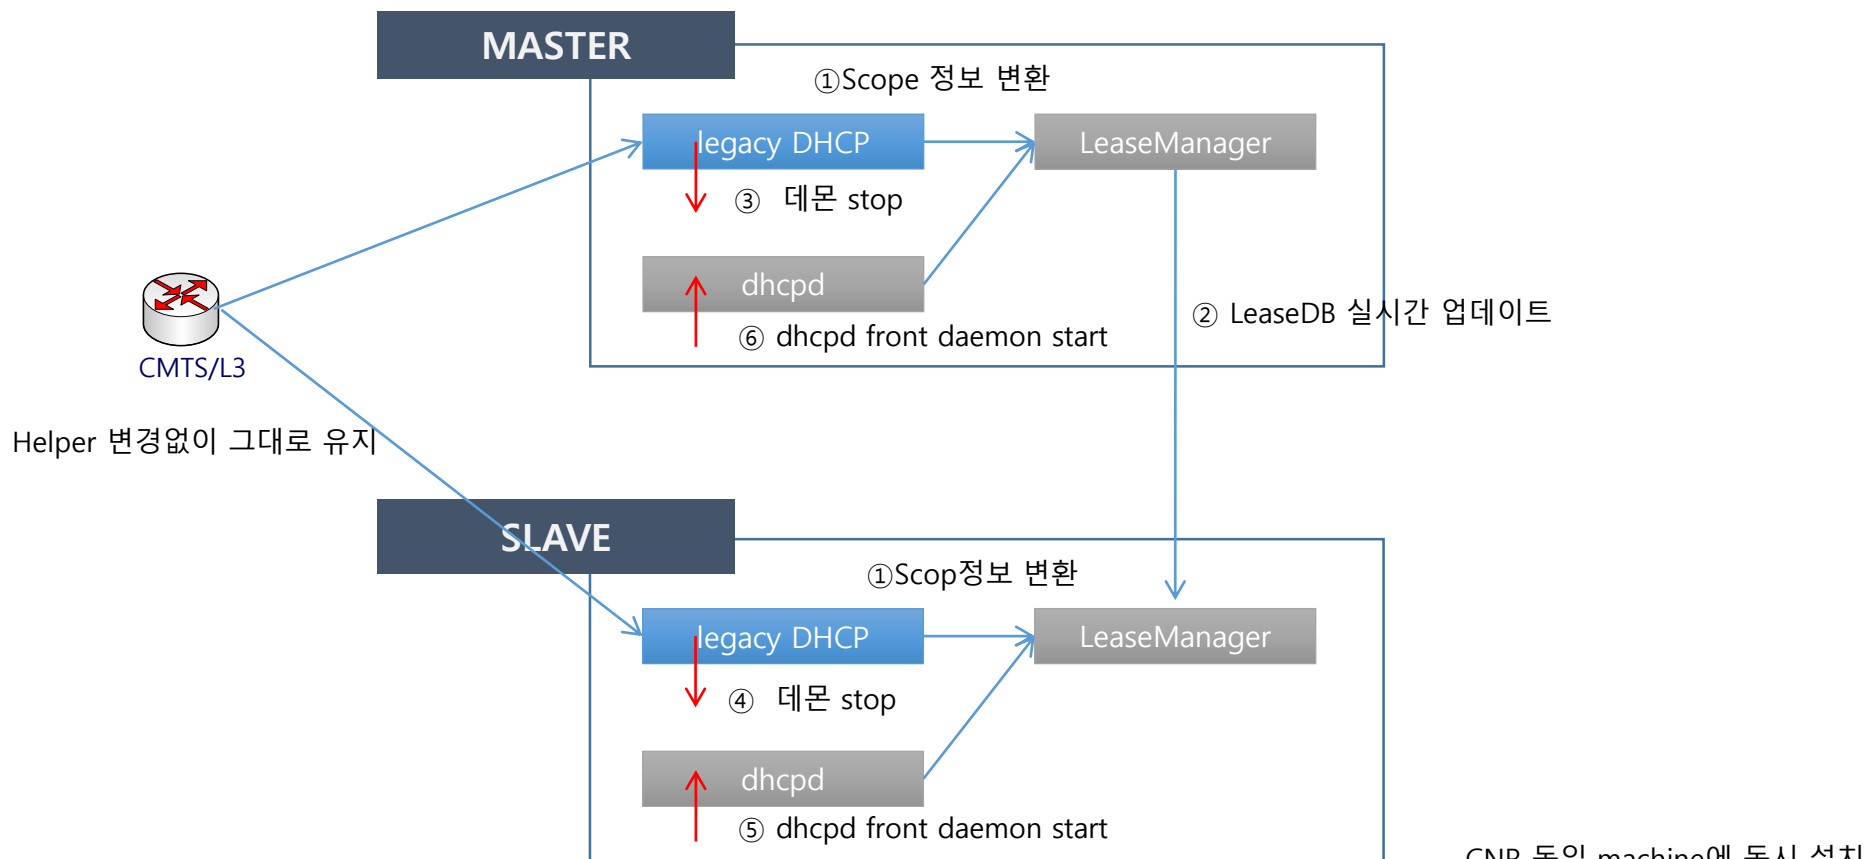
MASTER

①Scope 정보 변환

legacy DHCP

LeaseManager

③ 데몬 stop

dhcpd

⑥ dhcpd front daemon start

② LeaseDB 실시간 업데이트

CMTS/L3

Helper 변경없이 그대로 유지

SLAVE

①Scop정보 변환

legacy DHCP

LeaseManager

④ 데몬 stop

dhcpd

⑤ dhcpd front daemon start

CNR 동일 machine에 동시 설치 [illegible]